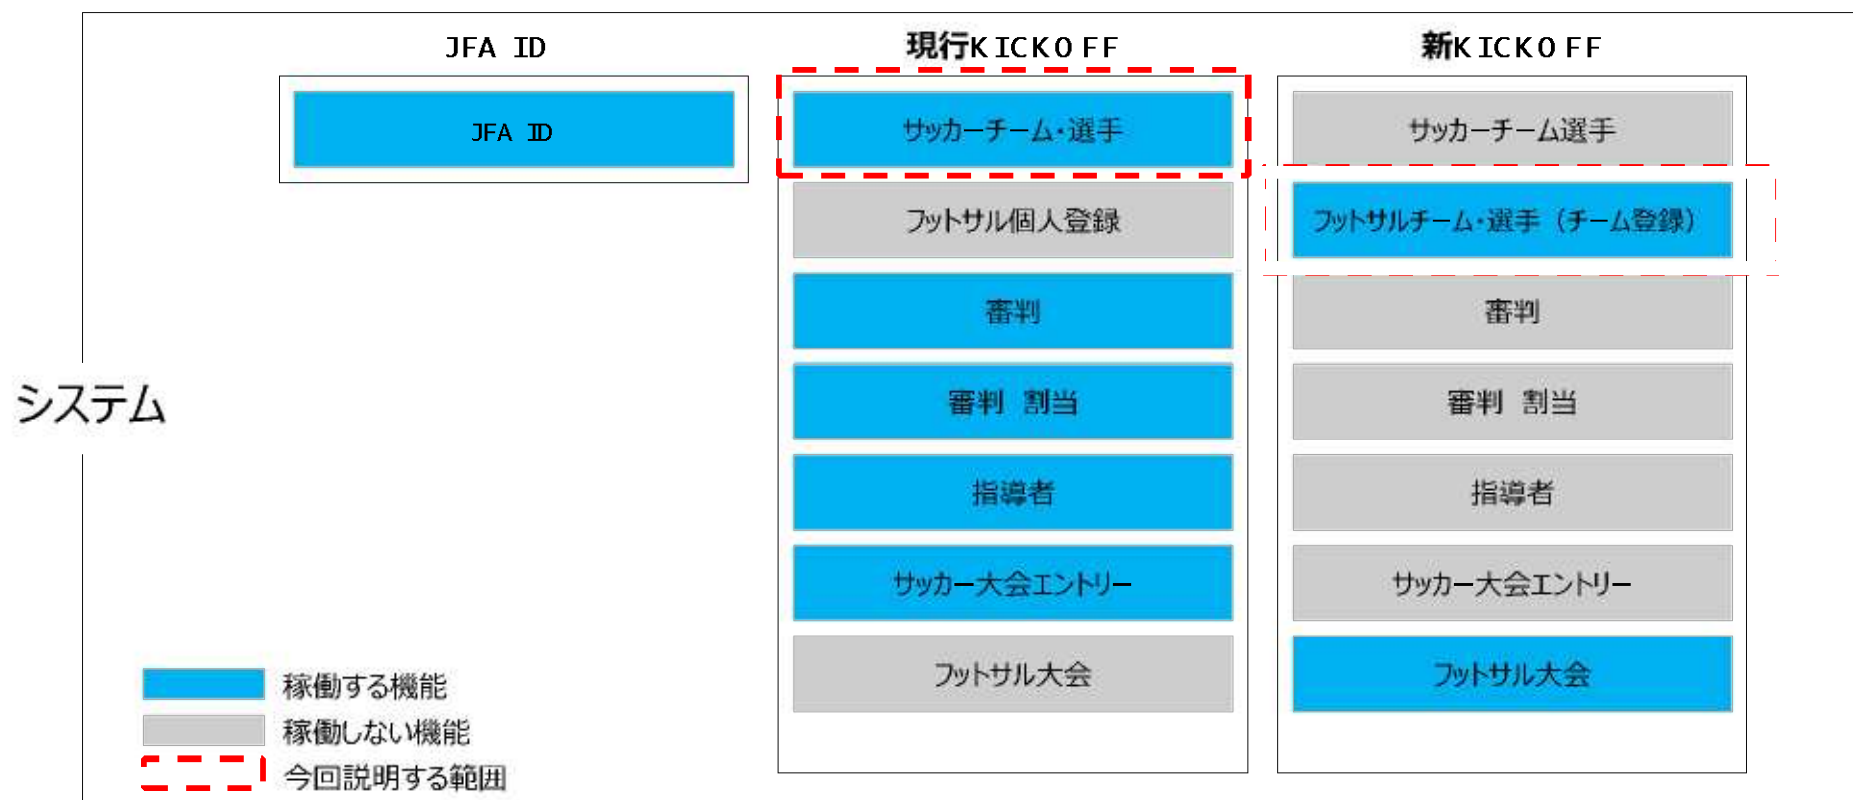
JFA ID

JFA ID

現行KICKOFF

サッカーチーム・選手

フットサル個人登録

審判

審判 割当

指導者

サッカー大会エントリー

フットサル大会

新KICKOFF

サッカーチーム選手

フットサルチーム・選手（チーム登録）

審判

審判 割当

指導者

サッカー大会エントリー

フットサル大会

システム

稼働する機能

稼働しない機能

今回説明する範囲